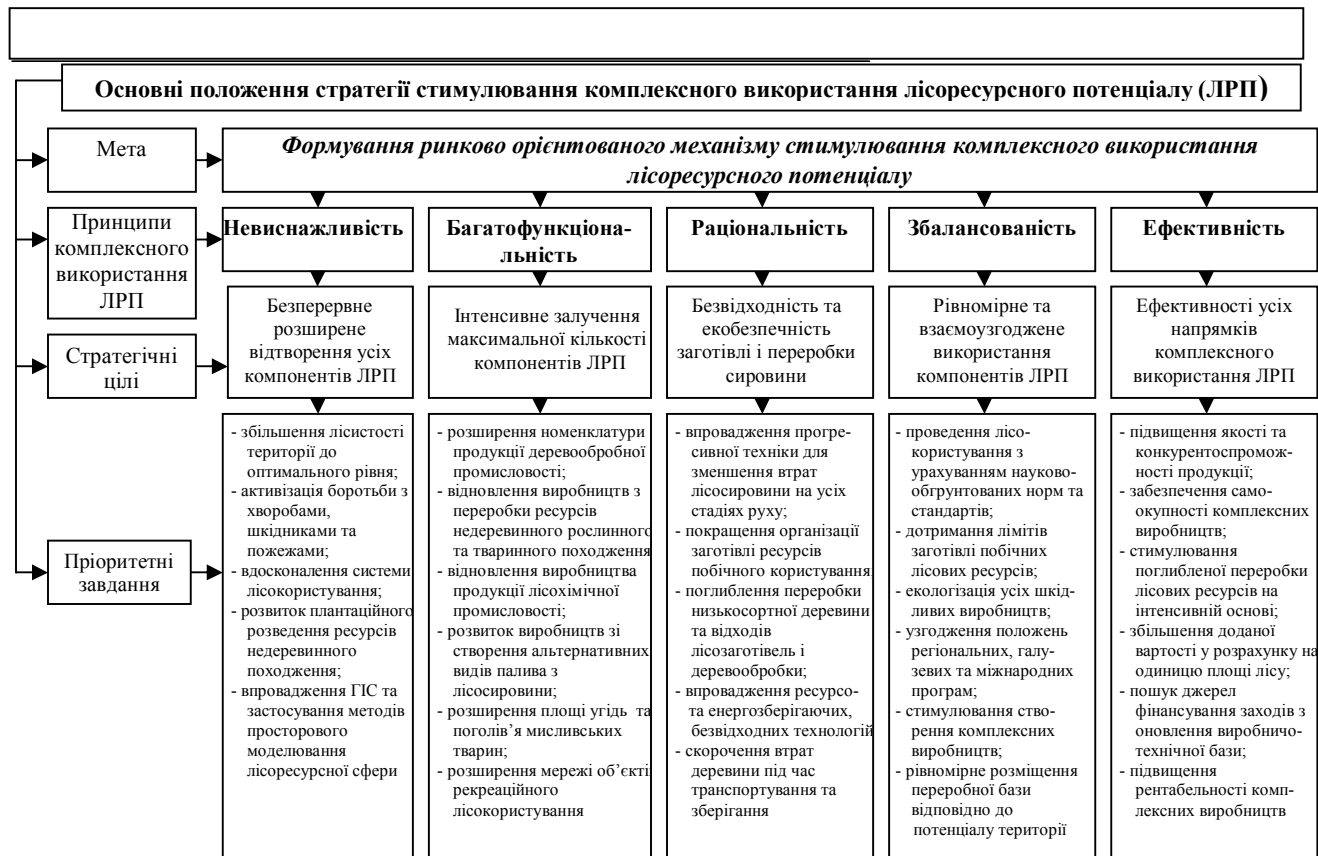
Основні положення стратегії стимулювання комплексного використання лісоресурсного потенціалу (ЛРП)

Мета

Формування ринково орієнтованого механізму стимулювання комплексного використання лісоресурсного потенціалу

Принципи комплексного використання ЛРП

Стратегічні цілі

Пріоритетні завдання

Невиснажливість

Безперервне розширене відтворення усіх компонентів ЛРП

- збільшення лісистості територій до оптимального рівня;
- активізація боротьби з хворобами, шкідниками та пожежами;
- вдосконалення системи лісокористування;
- розвиток плантаційного розведення ресурсів недеревинного походження;
- впровадження ГІС та застосування методів просторового моделювання лісоресурсної сфери

Багатофункціональність

Інтенсивне залучення максимальної кількості компонентів ЛРП

- розширення номенклатури продукції деревообробної промисловості;
- відновлення виробництв з переробки ресурсів недеревинного рослинного та тваринного походження
- відновлення виробництва продукції лісохімічної промисловості;
- розвиток виробництв зі створення альтернативних видів палива з лісосировини;
- розширення площі угідь та поголів'я мисливських тварин;
- розширення мережі об'єкті рекреаційного лісокористування

Раціональність

Безвідходність та екобезпечність заготівлі і переробки сировини

- впровадження прогресивної техніки для зменшення втрат лісосировини на усіх стадіях руху;
- покращення організації заготівлі ресурсів побічного користування
- поглиблення переробки низькосортної деревини та відходів лісозаготівель і деревообробки;
- впровадження ресурсо- та енергозберігаючих, безвідходних технологій
- скорочення втрат деревини під час транспортування та зберігання

Збалансованість

Рівномірне та взаємоузгоджене використання компонентів ЛРП

- проведення лісокористування з урахуванням науково-обгрунтованих норм та стандартів;
- дотримання лімітів заготівлі побічних лісових ресурсів;
- екологізація усіх шкідливих виробництв;
- узгодження положень регіональних, галузевих та міжнародних програм;
- стимулювання створення комплексних виробництв;
- рівномірне розміщення переробної бази відповідно до потенціалу території

Ефективність

Ефективності усіх напрямків комплексного використання ЛРП

- підвищення якості та конкурентоспроможності продукції;
- забезпечення самоокупності комплексних виробництв;
- стимулювання поглибленої переробки лісових ресурсів на інтенсивній основі;
- збільшення доданої вартості у розрахунку на одиницю площі лісу;
- пошук джерел фінансування заходів з оновлення виробничо-технічної бази;
- підвищення рентабельності комплексних виробництв